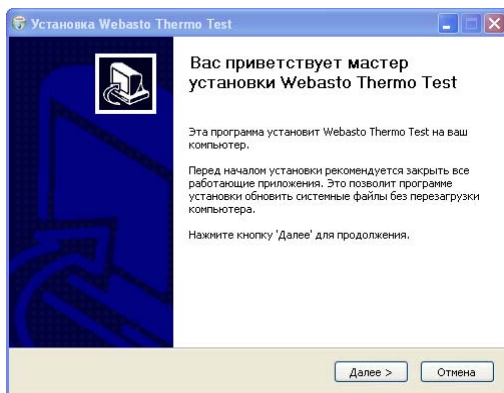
Установка Webasto Thermo Test

Вас приветствует мастер установки Webasto Thermo Test

Эта программа установит Webasto Thermo Test на ваш компьютер.

Перед началом установки рекомендуется закрыть все работающие приложения. Это позволит программе установки обновить системные файлы без перезагрузки компьютера.

Нажмите кнопку 'Далее' для продолжения.

Далее >

Отмена